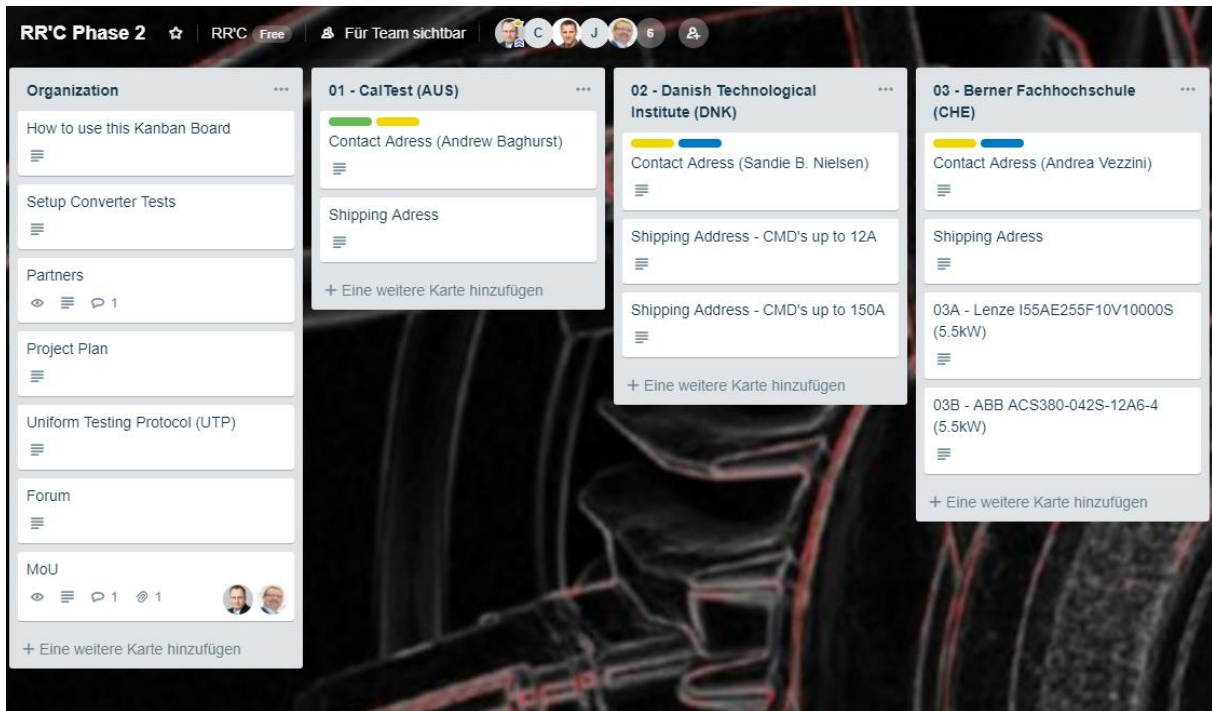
RR'C Phase 2 ☆ | RR'C Free | Für Team sichtbar | C J 6

Organization ...

How to use this Kanban Board

Setup Converter Tests

Partners
1

Project Plan

Uniform Testing Protocol (UTP)

Forum

MoU
1 1

+ Eine weitere Karte hinzufügen

01 - CalTest (AUS) ...

Contact Adress (Andrew Baghurst)

Shipping Adress

+ Eine weitere Karte hinzufügen

02 - Danish Technological Institute (DNK) ...

Contact Adress (Sandie B. Nielsen)

Shipping Address - CMD's up to 12A

Shipping Address - CMD's up to 150A

+ Eine weitere Karte hinzufügen

03 - Berner Fachhochschule (CHE) ...

Contact Adress (Andrea Vezzini)

Shipping Adress

03A - Lenze I55AE255F10V10000S (5.5kW)

03B - ABB ACS380-042S-12A6-4 (5.5kW)

+ Eine weitere Karte hinzufügen